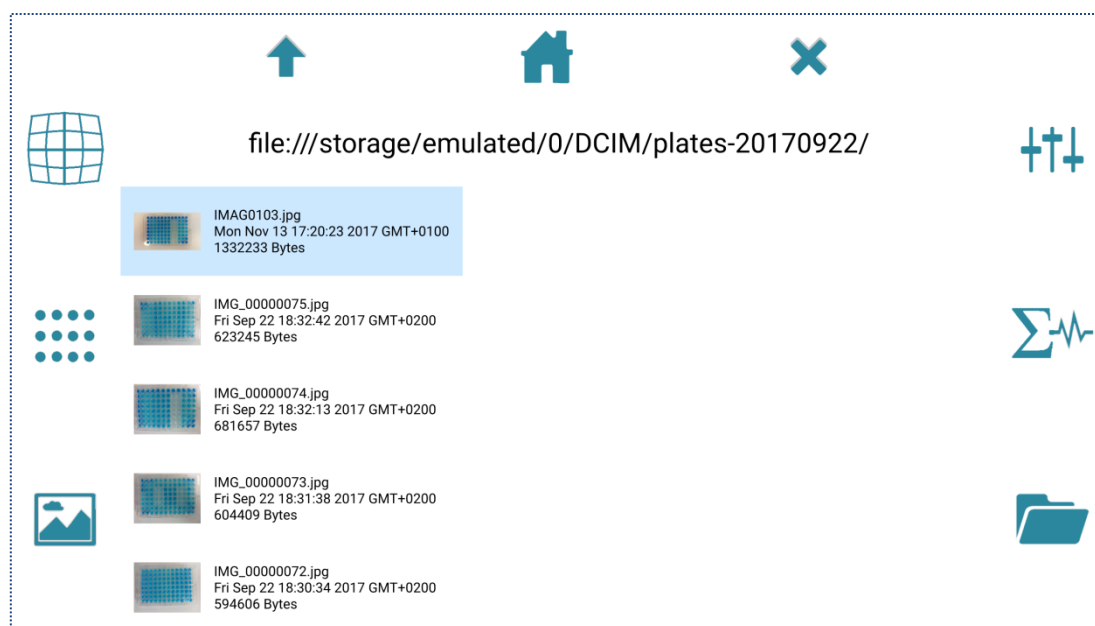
file:///storage/emulated/0/DCIM/plates-20170922/

IMAG0103.jpg
Mon Nov 13 17:20:23 2017 GMT+0100
1332233 Bytes

IMG_00000075.jpg
Fri Sep 22 18:32:42 2017 GMT+0200
623245 Bytes

IMG_00000074.jpg
Fri Sep 22 18:32:13 2017 GMT+0200
681657 Bytes

IMG_00000073.jpg
Fri Sep 22 18:31:38 2017 GMT+0200
604409 Bytes

IMG_00000072.jpg
Fri Sep 22 18:30:34 2017 GMT+0200
594606 Bytes